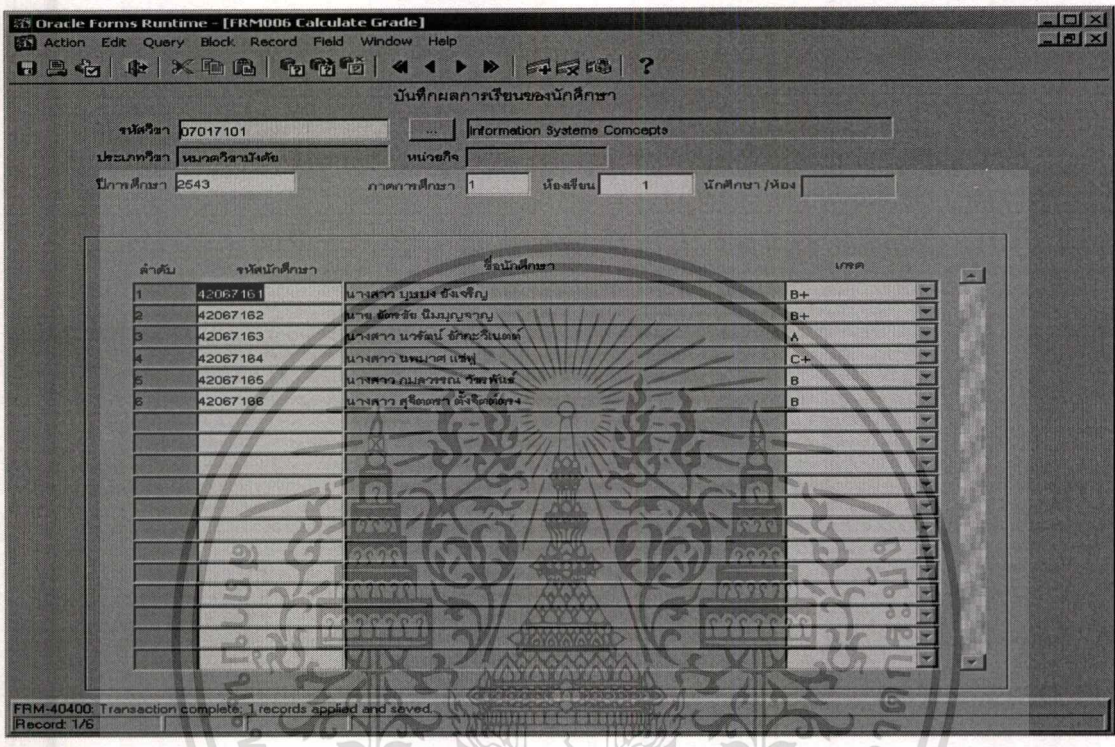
Oracle Forms Runtime - [FRM006 Calculate Grade]

Action Edit Query Block Record Field Window Help

บันทึกผลการเรียนของนักศึกษา

รหัสวิชา 07017101 ... Information Systems Comcepts

ประเภทวิชา หมวดวิชาบังคับ หน่วยกิต

ปีการศึกษา 2543 ภาคการศึกษา 1 ห้องเรียน 1 นักศึกษา /ห้อง

| ลำดับ | รหัสนักศึกษา | ชื่อนักศึกษา | เกรด |
|---|---|---|---|
| 1 | 42067161 | นางสาว บุษบง ยังเจริญ | B+ |
| 2 | 42067162 | นาย ชัยรชัย นิ่มบุญจาญ | B+ |
| 3 | 42067163 | นางสาว นวรัตน์ ฉัตตะวิเนตต์ | A |
| 4 | 42067164 | นางสาว นพมาศ แซ่ฟู | C+ |
| 5 | 42067165 | นางสาว กมลวรรณ วิชพันธ์ | B |
| 6 | 42067166 | นางสาว ศุจิตตรา ตั้งจิตต์ตรง | B |

FRM-40400: Transaction complete: 1 records applied and saved.
Record: 1/6